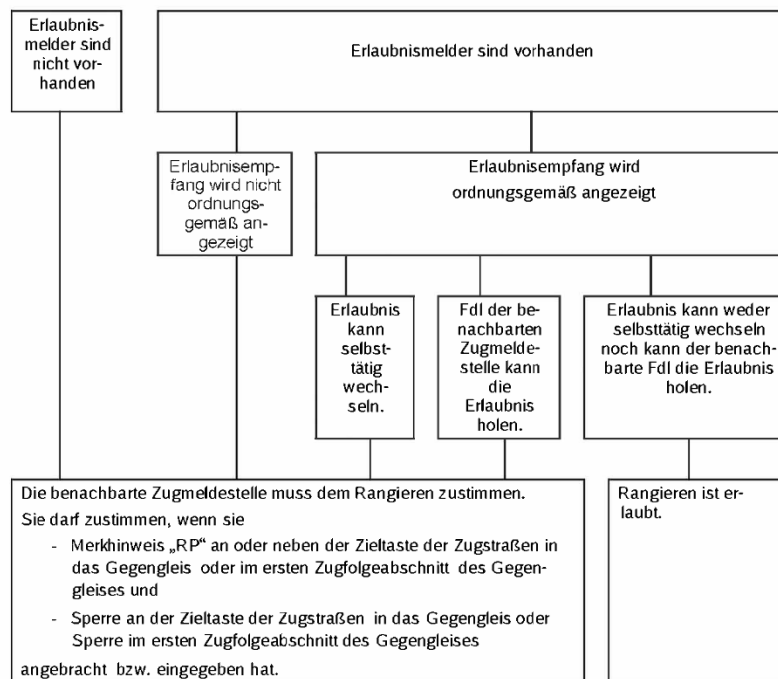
Erlaubnismelder sind nicht vorhanden

Erlaubnismelder sind vorhanden

Erlaubnisempfang wird nicht ordnungsgemäß angezeigt

Erlaubnisempfang wird ordnungsgemäß angezeigt

Erlaubnis kann selbsttätig wechseln.

Fdl der benachbarten Zugmeldestelle kann die Erlaubnis holen.

Erlaubnis kann weder selbsttätig wechseln noch kann der benachbarte Fdl die Erlaubnis holen.

Die benachbarte Zugmeldestelle muss dem Rangieren zustimmen.
Sie darf zustimmen, wenn sie

- Merkhinweis „RP“ an oder neben der Zieltaste der Zugstraßen in das Gegengleis oder im ersten Zugfolgeabschnitt des Gegengleises und

- Sperre an der Zieltaste der Zugstraßen in das Gegengleis oder Sperre im ersten Zugfolgeabschnitt des Gegengleises

angebracht bzw. eingegeben hat.

Rangieren ist erlaubt.